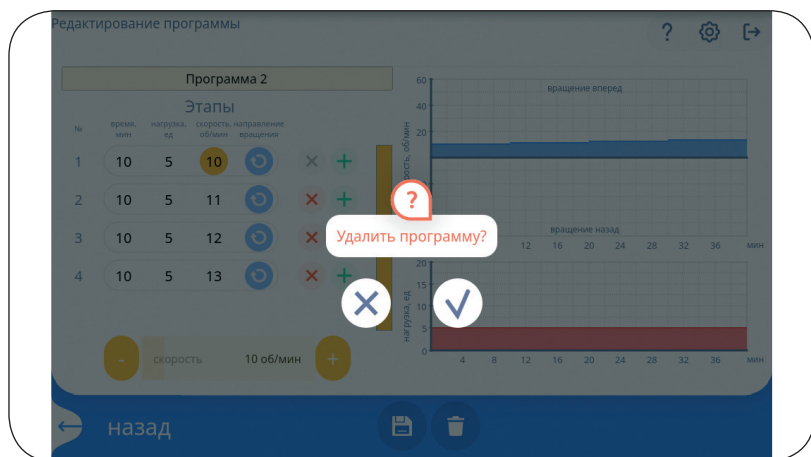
Редактирование программы

?

Программа 2

Этапы

| № | время, мин | нагрузка, ед | скорость, об/мин | направление вращения |
|---|---|---|---|---|
| 1 | 10 | 5 | 10 | |
| 2 | 10 | 5 | 11 | |
| 3 | 10 | 5 | 12 | |
| 4 | 10 | 5 | 13 | |

-
скорость
10 об/мин
+

60
40
20
скорость, об/мин
вращение вперед
вращение назад
4 8 12 16 20 24 28 32 36 мин

20
15
10
5
0
нагрузка, ед
4 8 12 16 20 24 28 32 36 мин

?
Удалить программу?

назад